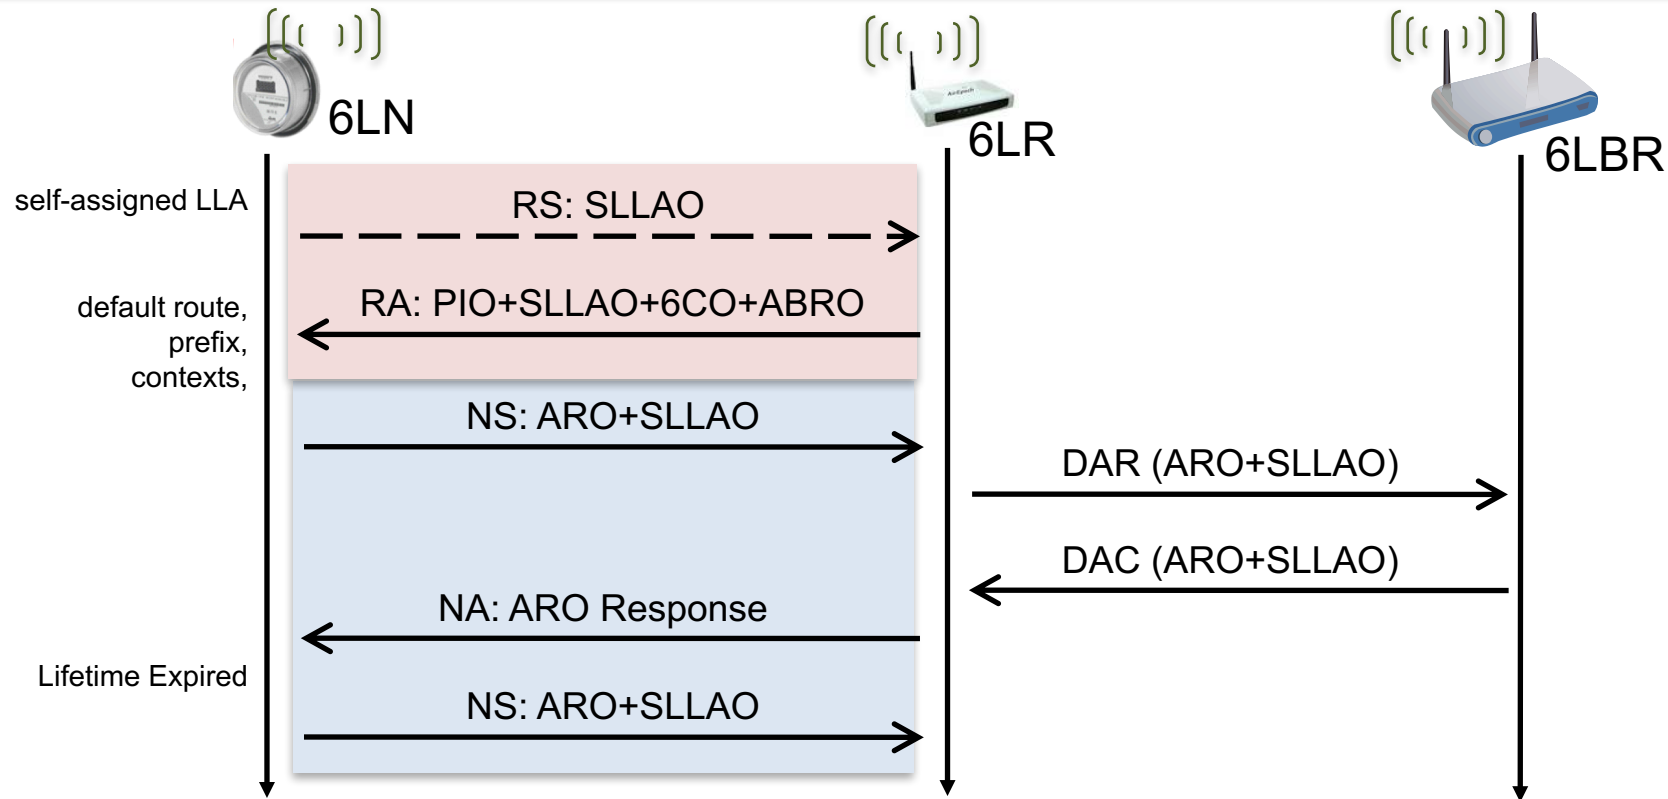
6LN

6LR

6LBR

self-assigned LLA

RS: SLLAO

default route, prefix, contexts,

RA: PIO+SLLAO+6CO+ABRO

NS: ARO+SLLAO

DAR (ARO+SLLAO)

DAC (ARO+SLLAO)

NA: ARO Response

Lifetime Expired

NS: ARO+SLLAO